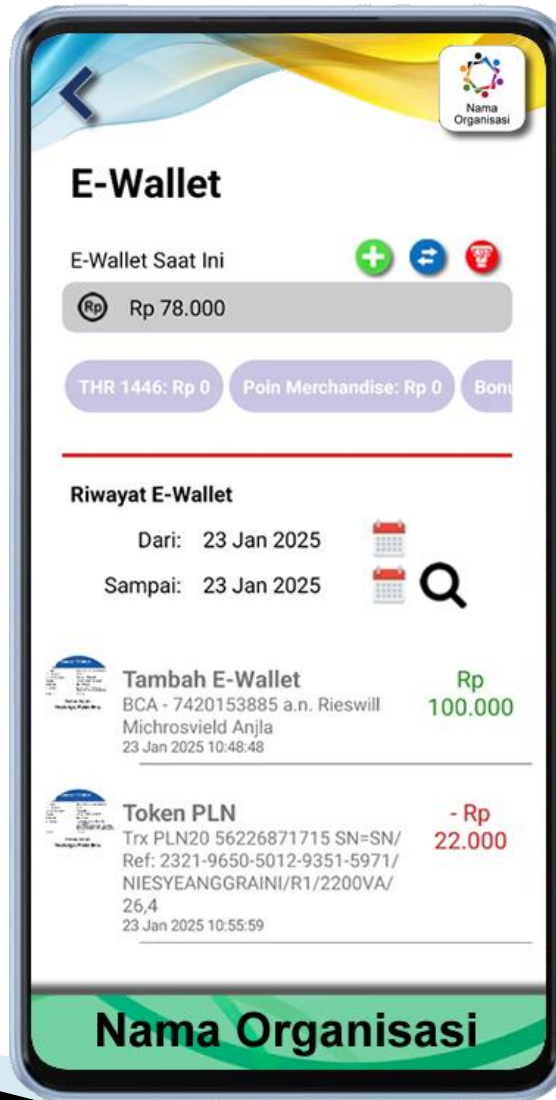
Nama Organisasi

E-Wallet

E-Wallet Saat Ini

Rp 78.000

THR 1446: Rp 0 Poin Merchandise: Rp 0 Bonu

Riwayat E-Wallet

Dari: 23 Jan 2025

Sampai: 23 Jan 2025

Tambah E-Wallet
BCA - 7420153885 a.n. Rieswill Michrosvield Anjla
23 Jan 2025 10:48:48
Rp 100.000

Token PLN
Trx PLN20 56226871715 SN=SN/ Ref: 2321-9650-5012-9351-5971/ NIESYEANGGRAINI/R1/2200VA/ 26,4
23 Jan 2025 10:55:59
- Rp 22.000

Nama Organisasi